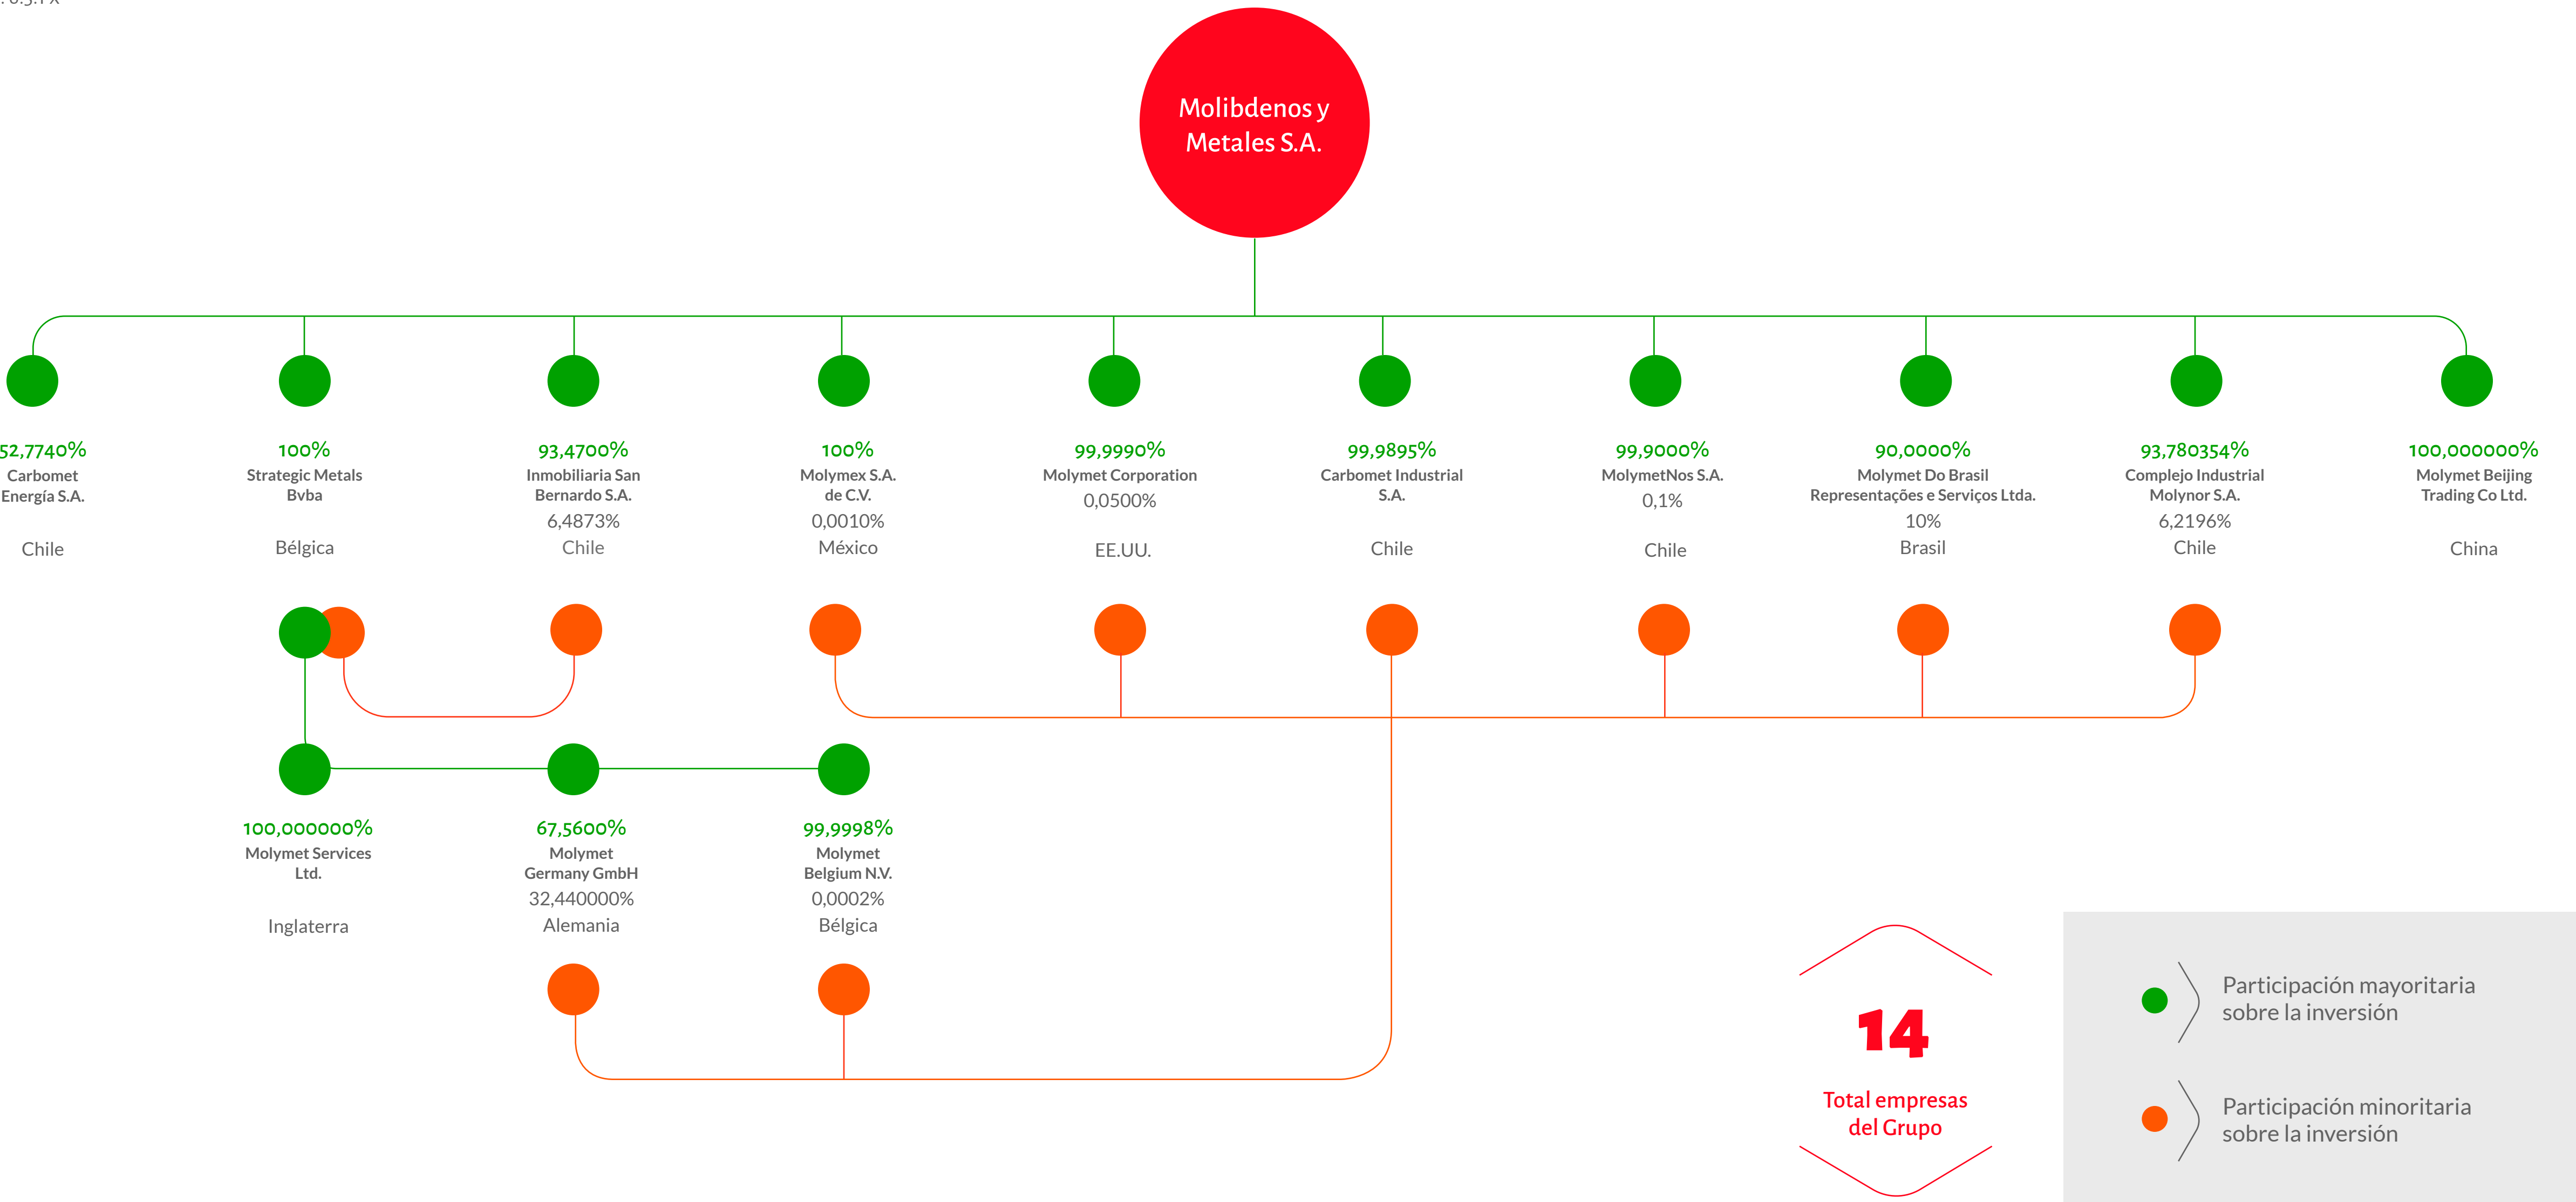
Molibdenos y Metales S.A.

52,7740%
Carbomet Energía S.A.
Chile

100%
Strategic Metals Bvba
Bélgica

93,4700%
Inmobiliaria San Bernardo S.A.
6,4873%
Chile

100%
Molymex S.A. de C.V.
0,0010%
México

99,9990%
Molymet Corporation
0,0500%
EE.UU.

99,9895%
Carbomet Industrial S.A.
Chile

99,9000%
MolymetNos S.A.
0,1%
Chile

90,0000%
Molymet Do Brasil Representações e Serviços Ltda.
10%
Brasil

93,780354%
Complejo Industrial Molynor S.A.
6,2196%
Chile

100,000000%
Molymet Beijing Trading Co Ltd.
China

100,000000%
Molymet Services Ltd.
Inglaterra

67,5600%
Molymet Germany GmbH
32,440000%
Alemania

99,9998%
Molymet Belgium N.V.
0,0002%
Bélgica

14
Total empresas del Grupo

Participación mayoritaria sobre la inversión

Participación minoritaria sobre la inversión